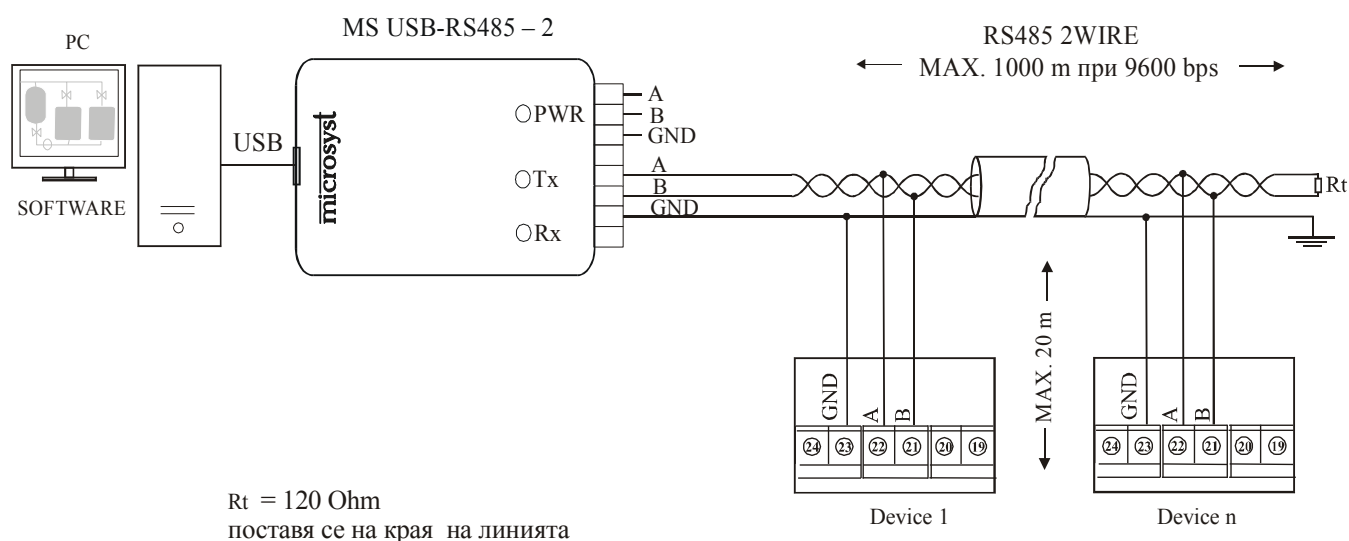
PC

SOFTWARE

USB

MS USB-RS485 – 2

microsyst

PWR

Tx

Rx

A
B
GND
A
B
GND

RS485 2WIRE
MAX. 1000 m при 9600 bps

Rt

MAX. 20 m

GND A B
24 23 22 21 20 19

Device 1

GND A B
24 23 22 21 20 19

Device n

Rt = 120 Ohm
поставя се на края на линията